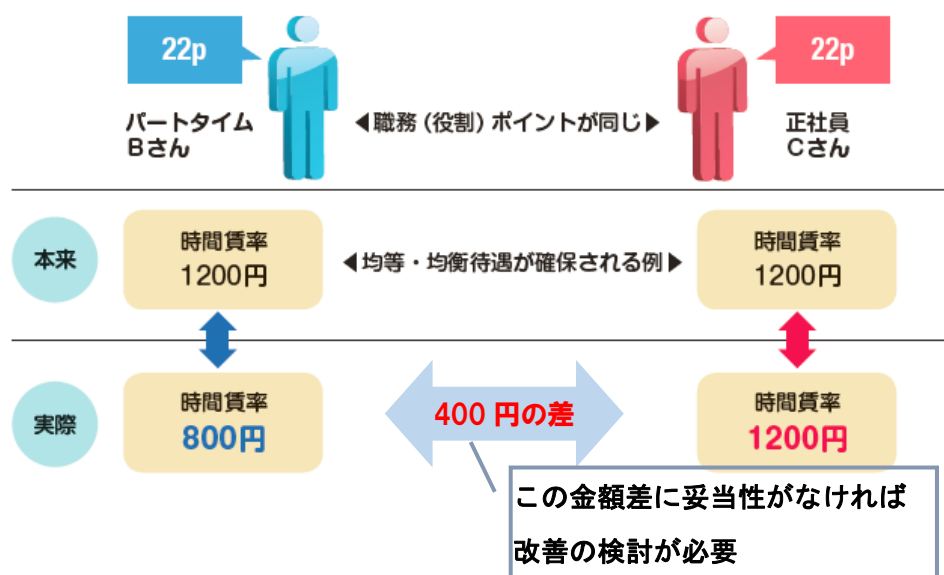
22p

パートタイム
Bさん

◀職務（役割）ポイントが同じ▶

22p

正社員
Cさん

本来

時間賃率
1200円

◀均等・均衡待遇が確保される例▶

時間賃率
1200円

実際

時間賃率
800円

400 円の差

時間賃率
1200円

この金額差に妥当性がなければ
改善の検討が必要